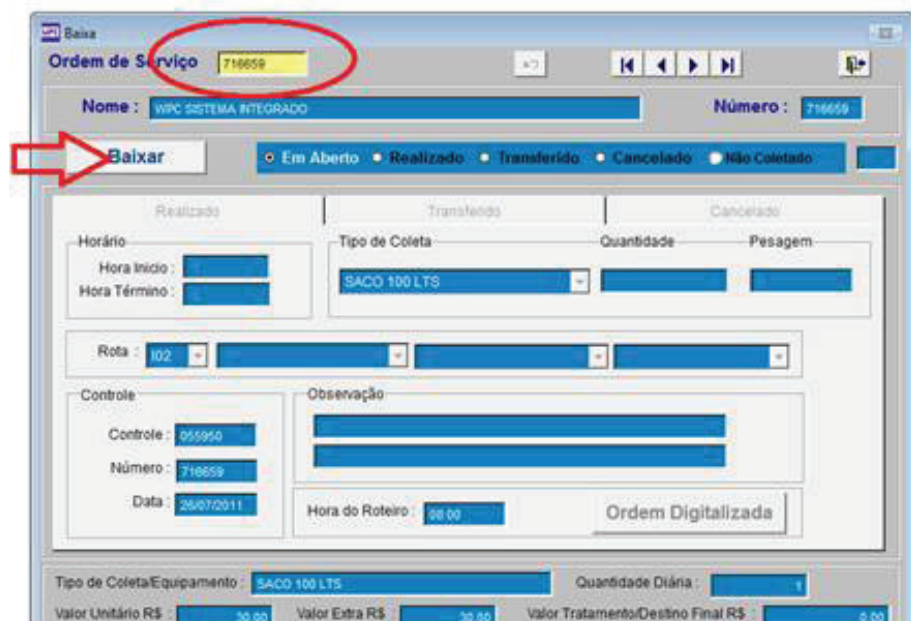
Baixa

Ordem de Serviço 716659

Nome : WPC SISTEMA INTEGRADO

Número : 716659

Baixar

Em Aberto Realizado Transferido Cancelado Não Coletado

Realizado | Transferido | Cancelado

Horário
Hora Inicio :
Hora Término :

Tipo de Coleta
SACO 100 LTS

Quantidade

Pesagem

Rota : I02

Controle
Controle : 055950
Número : 716659
Data : 26/07/2011

Observação

Hora do Roteiro : 08:00

Ordem Digitalizada

Tipo de Coleta/Equipamento : SACO 100 LTS

Quantidade Diária : 1

Valor Unitário R$ : 30,00

Valor Extra R$ : 30,00

Valor Tratamento/Destino Final R$ : 0,00